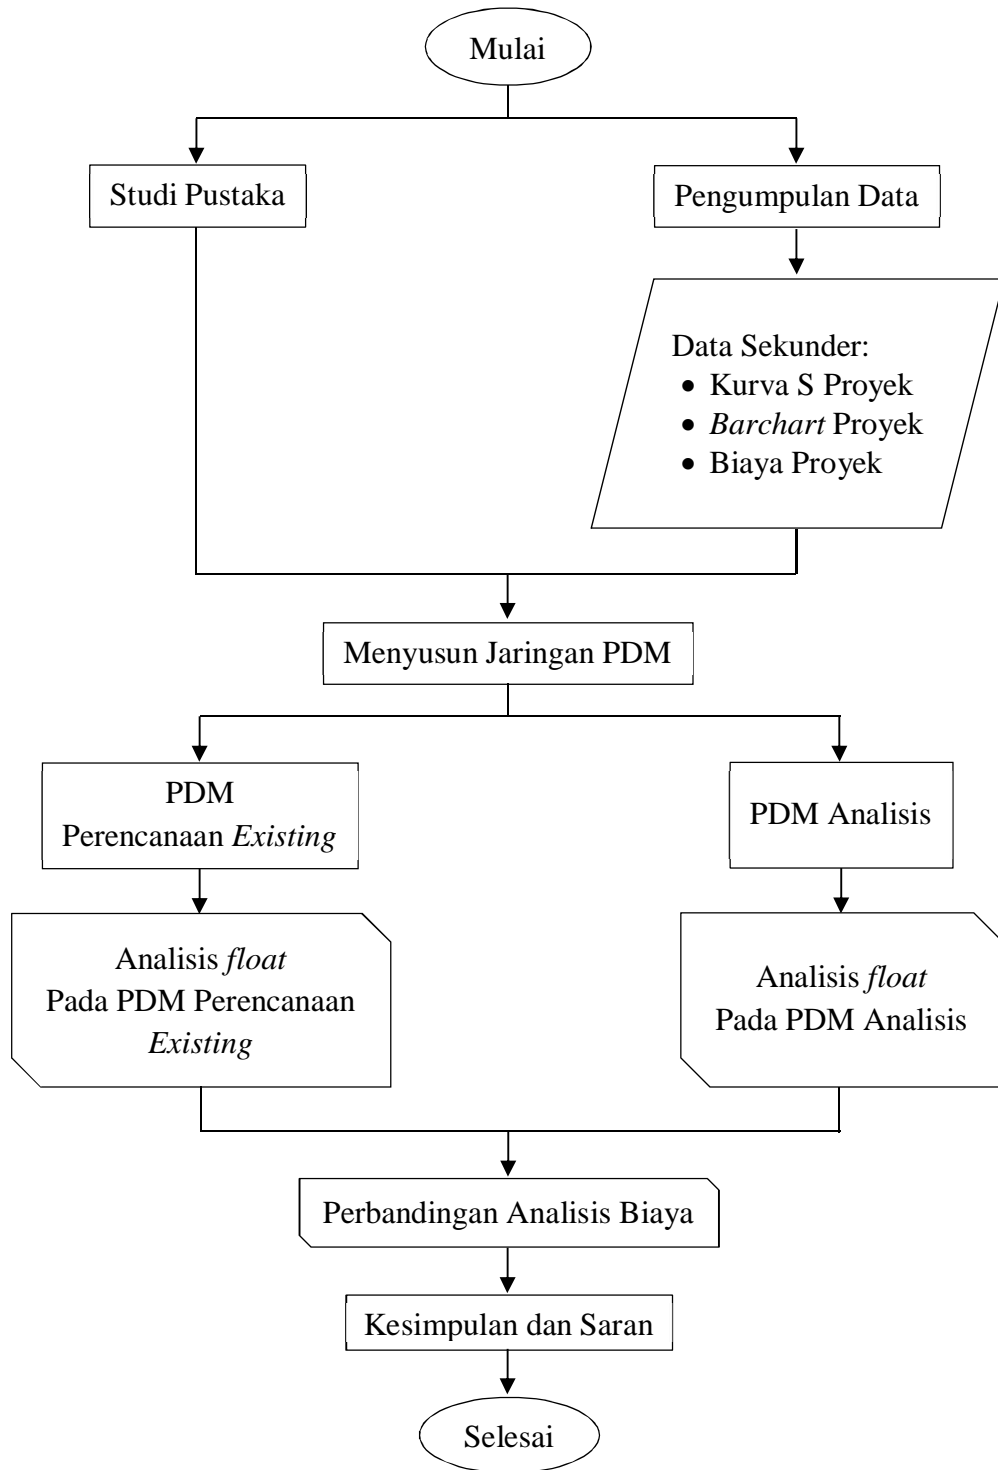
Mulai

Studi Pustaka

Pengumpulan Data

Data Sekunder:
• Kurva S Proyek
• Barchart Proyek
• Biaya Proyek

Menyusun Jaringan PDM

PDM
Perencanaan Existing

PDM Analisis

Analisis float
Pada PDM Perencanaan
Existing

Analisis float
Pada PDM Analisis

Perbandingan Analisis Biaya

Kesimpulan dan Saran

Selesai